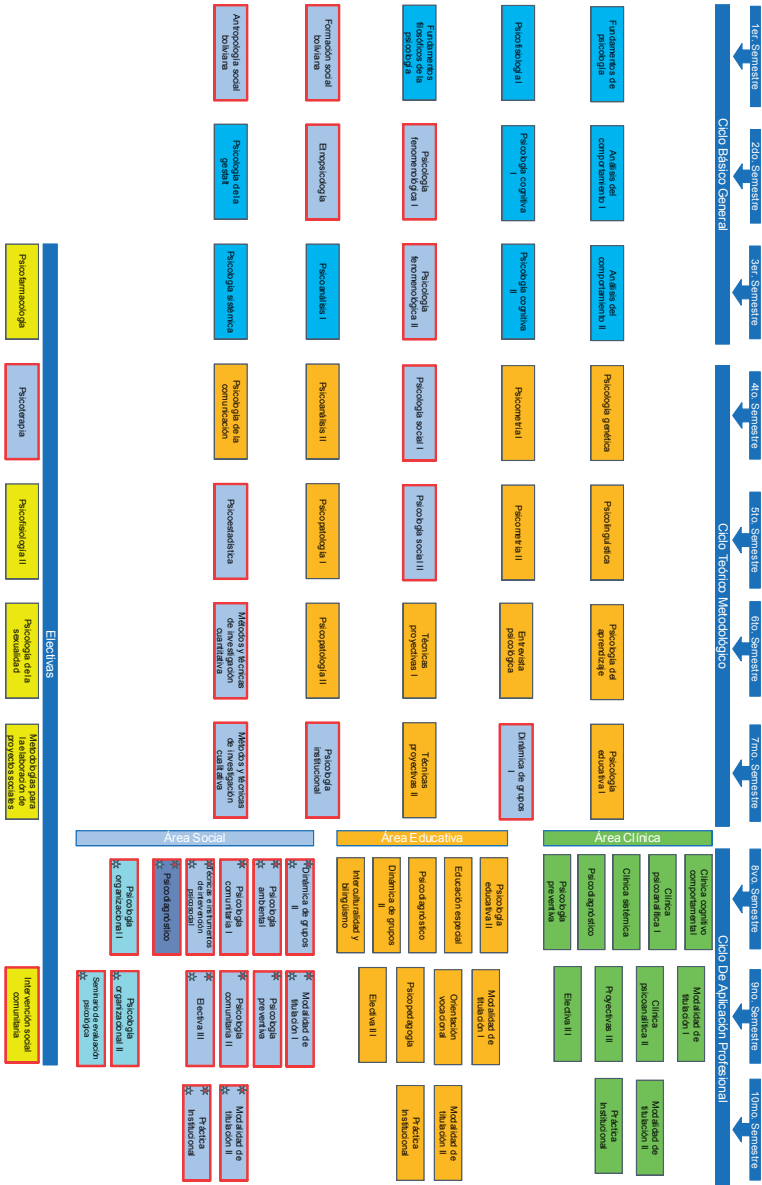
1er. Semestre
2do. Semestre
3er. Semestre
4to. Semestre
5to. Semestre
6to. Semestre
7mo. Semestre
8vo. Semestre
9no. Semestre
10mo. Semestre

Ciclo Básico General
Ciclo Teórico Metodológico
Ciclo De Aplicación Profesional

Fundamentos de psicología
Psicofisiología I
Fundamentos filosóficos de la psicología
Formación social boliviana
Antropología social boliviana

Análisis del comportamiento I
Psicología cognitiva I
Psicología fenomenológica I
Etnopsicología
Psicología de la gestalt

Análisis del comportamiento II
Psicología cognitiva II
Psicología fenomenológica II
Psicoanálisis I
Psicología sistémica

Psicología genética
Psicometría I
Psicología social I
Psicoanálisis II
Psicología de la comunicación

Psicolingüística
Psicometría II
Psicología social II
Psicopatología I
Psicoestadística

Psicología del aprendizaje
Entrevista psicológica
Técnicas proyectivas I
Psicopatología II
Métodos y técnicas de investigación cuantitativa

Psicología educativa I
Dinámica de grupos I
Técnicas proyectivas II
Psicología institucional
Métodos y técnicas de investigación cualitativa

Electivas
Psicofarmacología
Psicoterapia
Psicofisiología II
Psicología de la sexualidad
Metodologías para la elaboración de proyectos sociales
Intervención social comunitaria

Área Clínica
Clínica cognitivo comportamental
Clínica psicoanalítica I
Clínica sistémica
Psicodiagnóstico
Psicología preventiva
Modalidad de titulación I
Clínica psicoanalítica II
Proyectivas III
Electiva III
Modalidad de titulación II
Práctica Institucional

Área Educativa
Psicología educativa II
Educación especial
Psicodiagnóstico
Dinámica de grupos II
Interculturalidad y bilingüismo
Modalidad de titulación I
Orientación vocacional
Psicopedagogía
Electiva III
Modalidad de titulación II
Práctica Institucional

Área Social
Dinámica de grupos II
Psicología ambiental
Psicología comunitaria I
Técnicas e instrumentos de intervención psicosocial
Psicodiagnóstico
Psicología organizacional I
Modalidad de titulación I
Psicología preventiva
Psicología comunitaria II
Electiva III
Psicología organizacional II
Seminario de evaluación psicológica
Modalidad de titulación II
Práctica Institucional